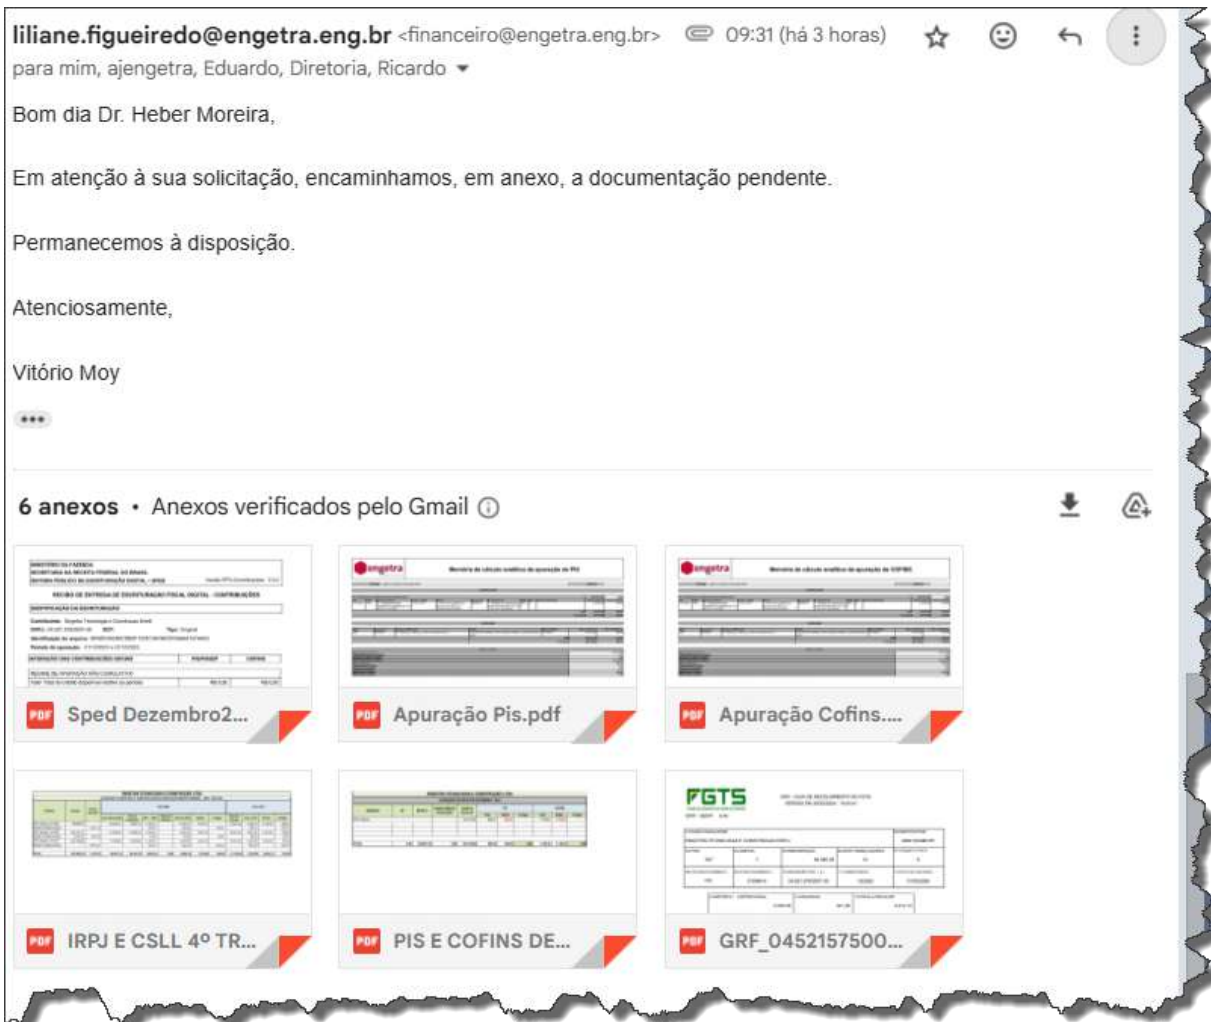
liliane.figueiredo@engetra.eng.br <financeiro@engetra.eng.br> 09:31 (há 3 horas)
para mim, ajengetra, Eduardo, Diretoria, Ricardo

Bom dia Dr. Heber Moreira,

Em atenção à sua solicitação, encaminhamos, em anexo, a documentação pendente.

Permanecemos à disposição.

Atenciosamente,

Vitório Moy

6 anexos • Anexos verificados pelo Gmail

PDF Sped Dezembro2...

engetra

PDF Apuração Pis.pdf

engetra

PDF Apuração Cofins....

PDF IRPJ E CSLL 4º TR...

PDF PIS E COFINS DE...

FGTS

PDF GRF_0452157500...